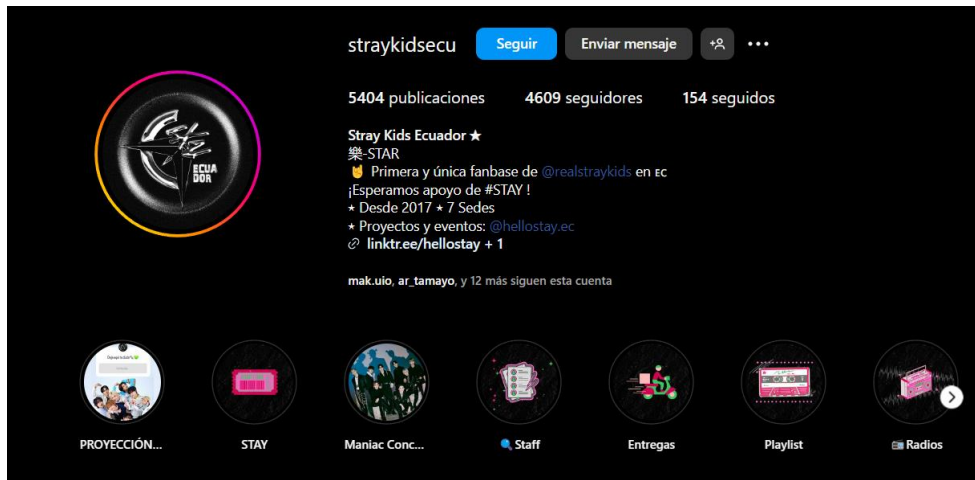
straykidsecu Seguir Enviar mensaje

5404 publicaciones 4609 seguidores 154 seguidos

Stray Kids Ecuador ★
樂-STAR
🤘 Primera y única fanbase de @realstraykids en EC
¡Esperamos apoyo de #STAY !
⋆ Desde 2017 ⋆ 7 Sedes
⋆ Proyectos y eventos: @hellostay.ec
linktr.ee/hellostay + 1

mak.uio, ar_tamayo, y 12 más siguen esta cuenta

ECUA DOR

PROYECCIÓN...
STAY
Maniac Conc...
🔍 Staff
Entregas
Playlist
📻 Radios